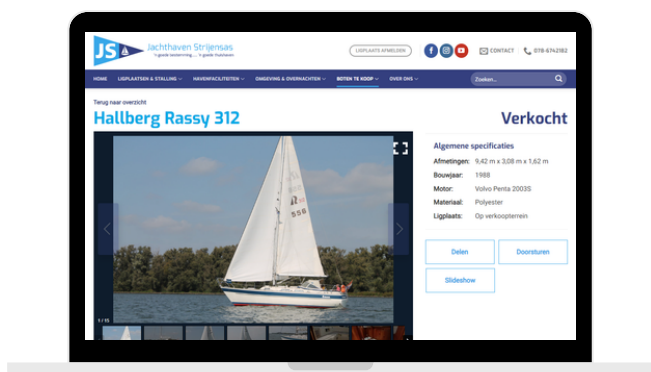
JS Jachthaven Strijensas
...'t goede bestemming... 't goede thuishaven

LIGPLAATS AFMELDEN

CONTACT 078-6742182

HOME LIGPLAATSEN & STALLING HAVENFACILITEITEN OMGEVING & OVERNACHTEN BOTEN TE KOOP OVER ONS

Zoeken...

Terug naar overzicht

Hallberg Rassy 312

Verkocht

Algemene specificaties

| | |
|---|---|
| Afmetingen: | 9,42 m x 3,08 m x 1,62 m |
| Bouwjaar: | 1988 |
| Motor: | Volvo Penta 2003S |
| Materiaal: | Polyester |
| Ligplaats: | Op verkoopterrein |

Delen

Doorsturen

Slideshow

1 / 15